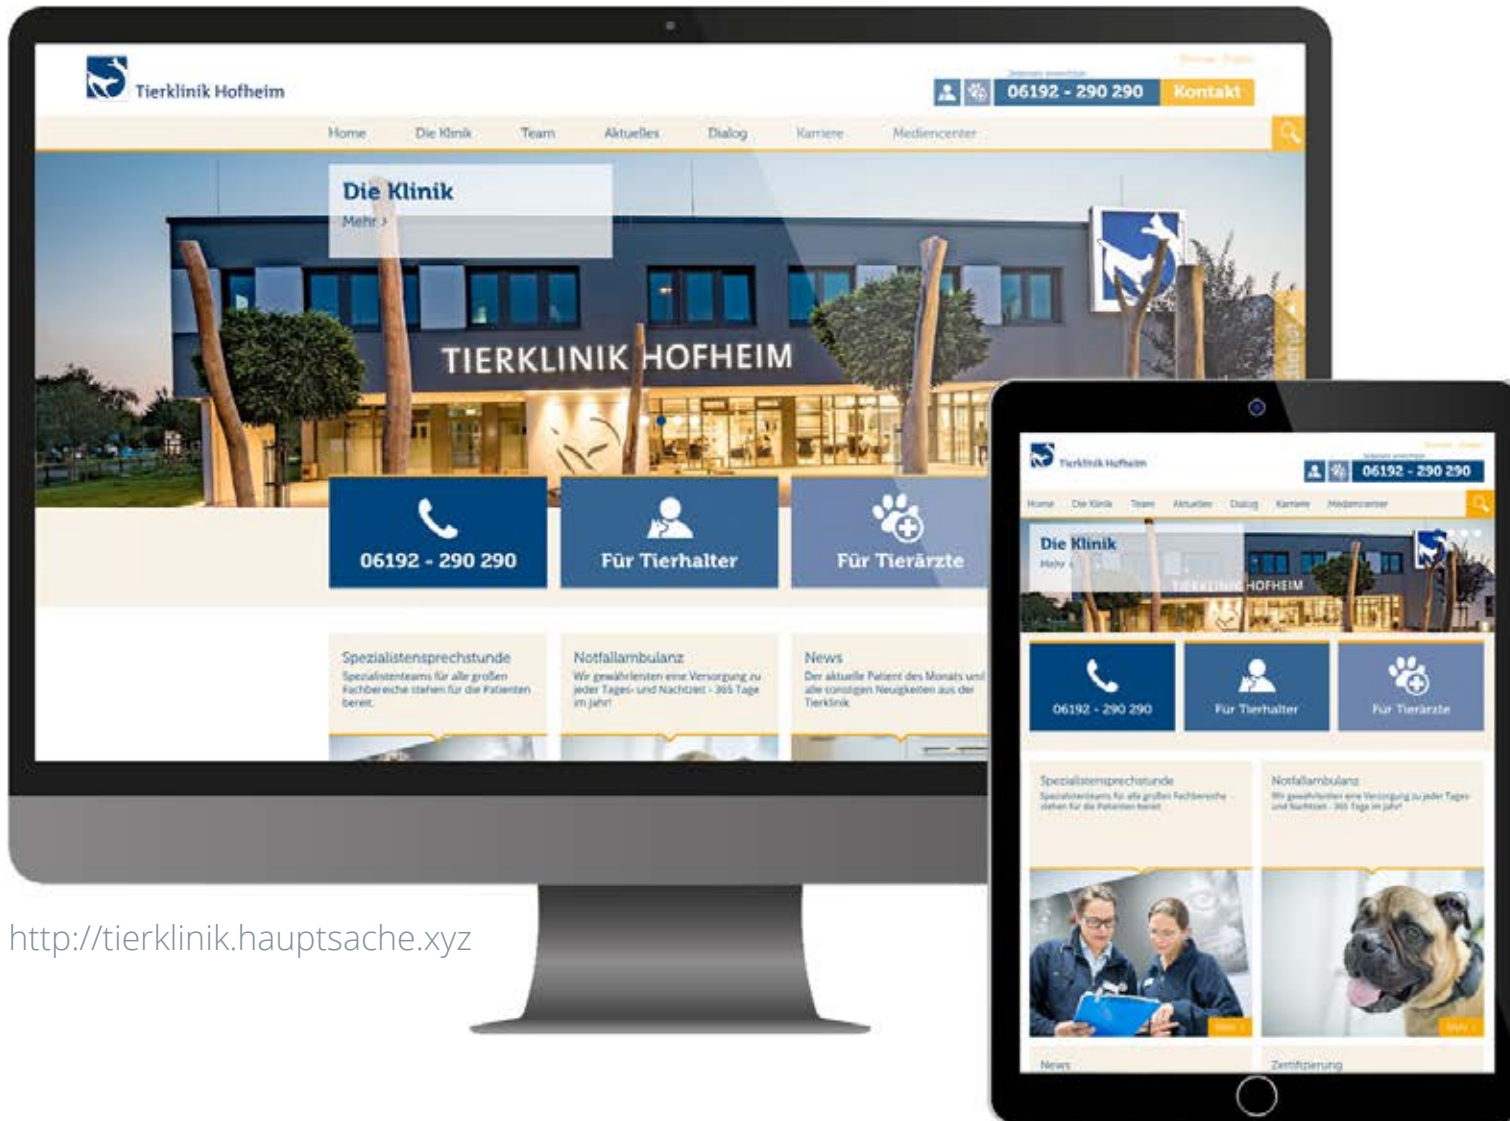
Tierklinik Hofheim

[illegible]

06192 - 290 290

Kontakt

Home Die Klinik Team Aktuelles Dialog Karriere Mediencenter

Die Klinik

Mehr ›

TIERKLINIK HOFHEIM

06192 - 290 290

Für Tierhalter

Für Tierärzte

Spezialistensprechstunde

Spezialistenteams für alle großen Fachbereiche stehen für die Patienten bereit.

Notfallambulanz

Wir gewährleisten eine Versorgung zu jeder Tages- und Nachtzeit - 365 Tage im Jahr!

News

Der aktuelle Patient des Monats und alle sonstigen Neuigkeiten aus der Tierklinik

http://tierklinik.hauptsache.xyz

Tierklinik Hofheim

06192 - 290 290

Home Die Klinik Team Aktuelles Dialog Karriere Mediencenter

Die Klinik

Mehr ›

TIERKLINIK HOFHEIM

06192 - 290 290

Für Tierhalter

Für Tierärzte

Spezialistensprechstunde

Spezialistenteams für alle großen Fachbereiche stehen für die Patienten bereit.

Notfallambulanz

Wir gewährleisten eine Versorgung zu jeder Tages- und Nachtzeit - 365 Tage im Jahr!

Mehr ›

Mehr ›

News

Zertifizierung